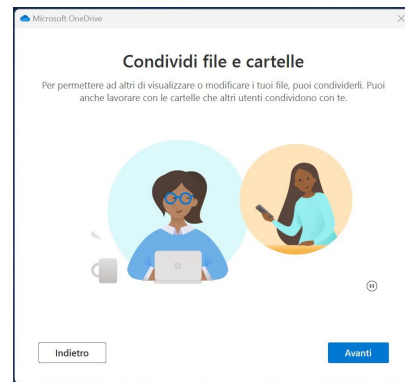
Microsoft OneDrive

Condividi file e cartelle

Per permettere ad altri di visualizzare o modificare i tuoi file, puoi condividerli. Puoi anche lavorare con le cartelle che altri utenti condividono con te.

Indietro

Avanti